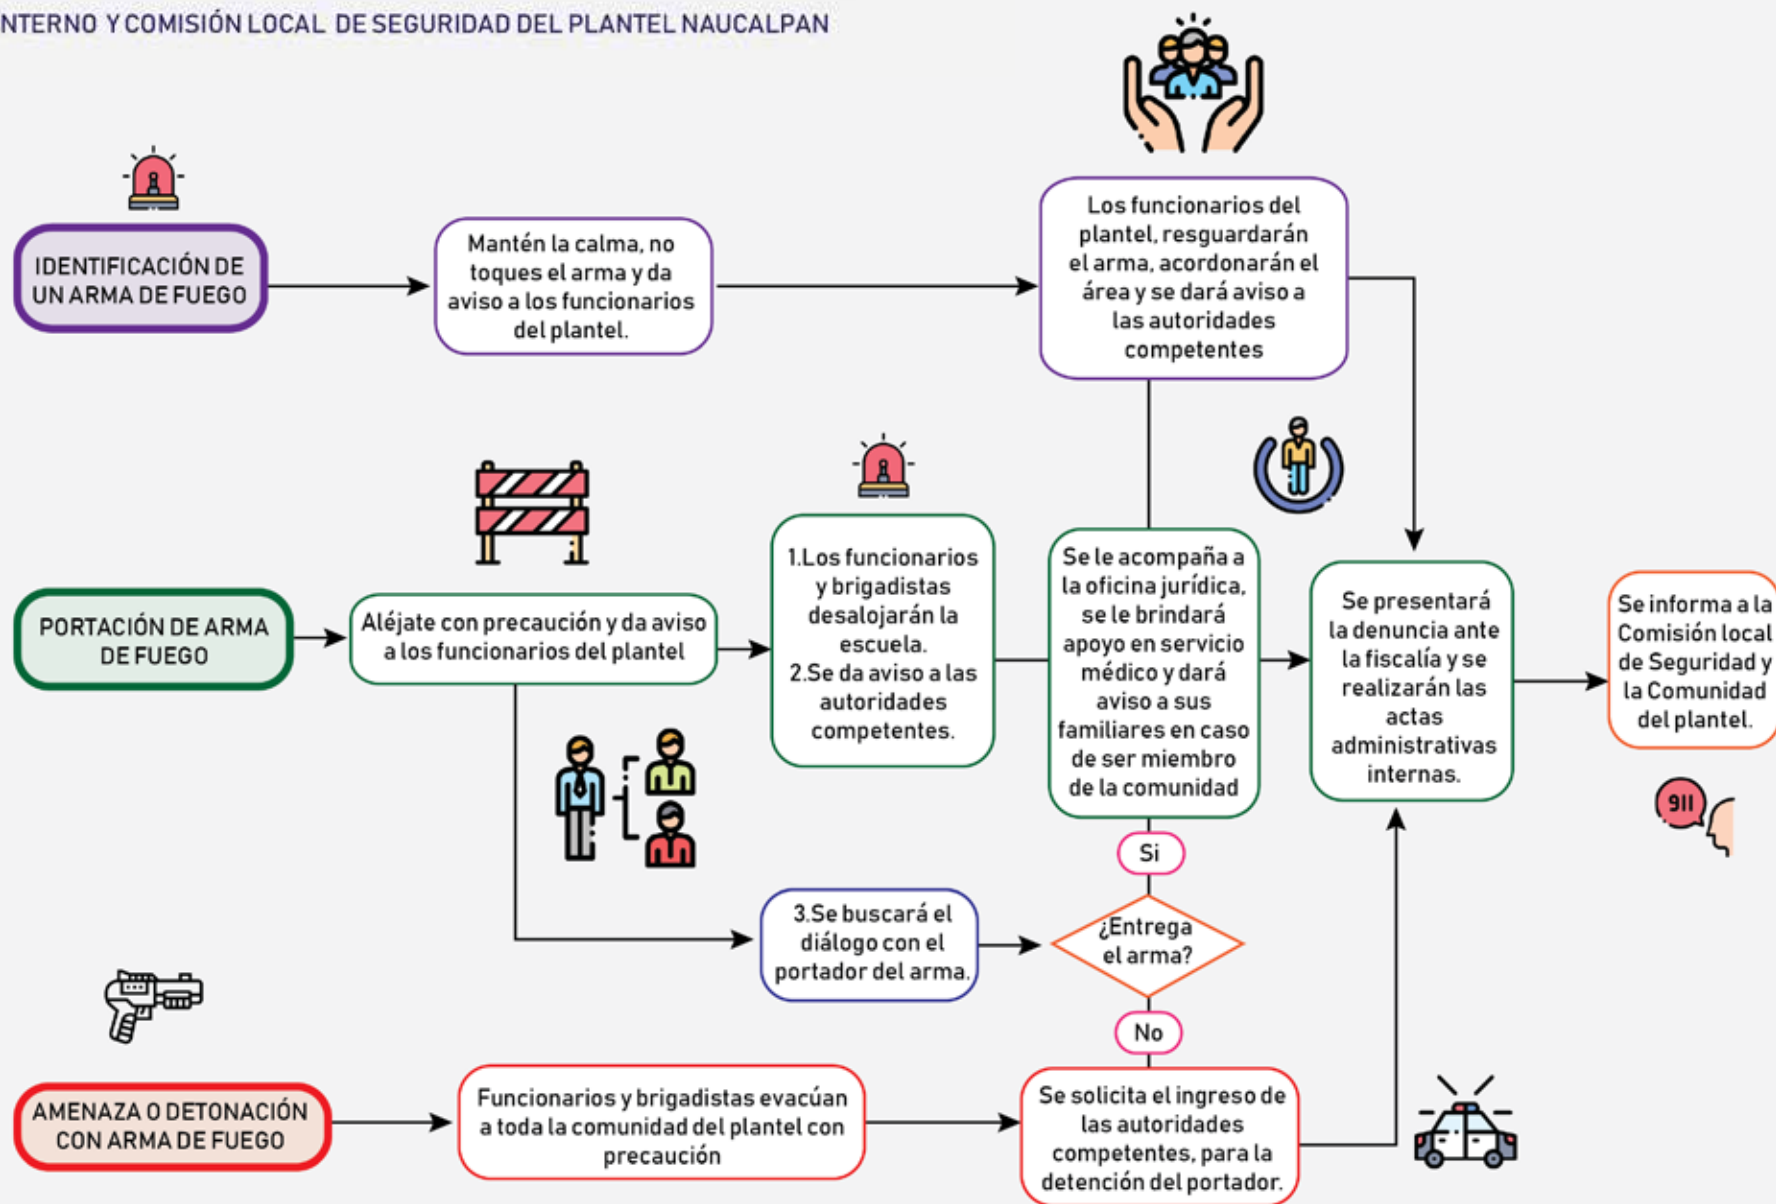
NTERNO Y COMISIÓN LOCAL DE SEGURIDAD DEL PLANTEL NAUCALPAN

IDENTIFICACIÓN DE UN ARMA DE FUEGO

Mantén la calma, no toques el arma y da aviso a los funcionarios del plantel.

Los funcionarios del plantel, resguardarán el arma, acordonarán el área y se dará aviso a las autoridades competentes

PORTACIÓN DE ARMA DE FUEGO

Aléjate con precaución y da aviso a los funcionarios del plantel

1.Los funcionarios y brigadistas desalojarán la escuela.
2.Se da aviso a las autoridades competentes.

Se le acompaña a la oficina jurídica, se le brindará apoyo en servicio médico y dará aviso a sus familiares en caso de ser miembro de la comunidad

Se presentará la denuncia ante la fiscalía y se realizarán las actas administrativas internas.

Se informa a la Comisión local de Seguridad y la Comunidad del plantel.

911

Si

3.Se buscará el diálogo con el portador del arma.

¿Entrega el arma?

No

AMENAZA O DETONACIÓN CON ARMA DE FUEGO

Funcionarios y brigadistas evacúan a toda la comunidad del plantel con precaución

Se solicita el ingreso de las autoridades competentes, para la detención del portador.